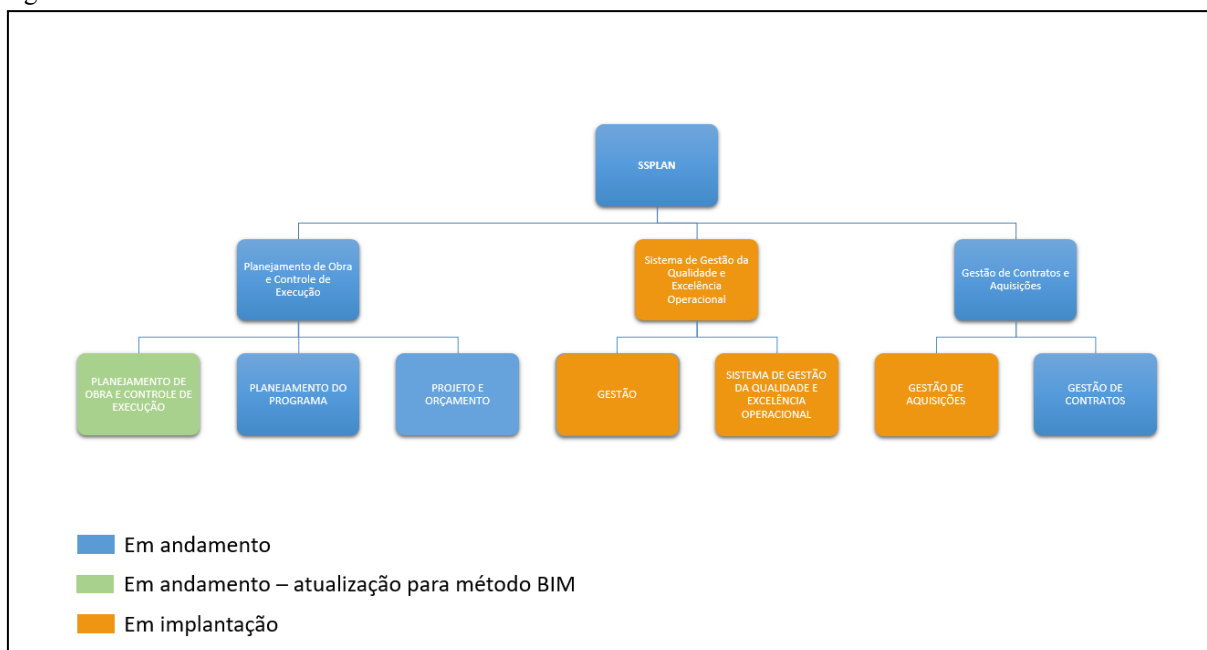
SSPLAN

Planejamento de Obra e Controle de Execução

Sistema de Gestão da Qualidade e Excelência Operacional

Gestão de Contratos e Aquisições

PLANEJAMENTO DE OBRA E CONTROLE DE EXECUÇÃO

PLANEJAMENTO DO PROGRAMA

PROJETO E ORÇAMENTO

GESTÃO

SISTEMA DE GESTÃO DA QUALIDADE E EXCELÊNCIA OPERACIONAL

GESTÃO DE AQUISIÇÕES

GESTÃO DE CONTRATOS

Em andamento

Em andamento – atualização para método BIM

Em implantação